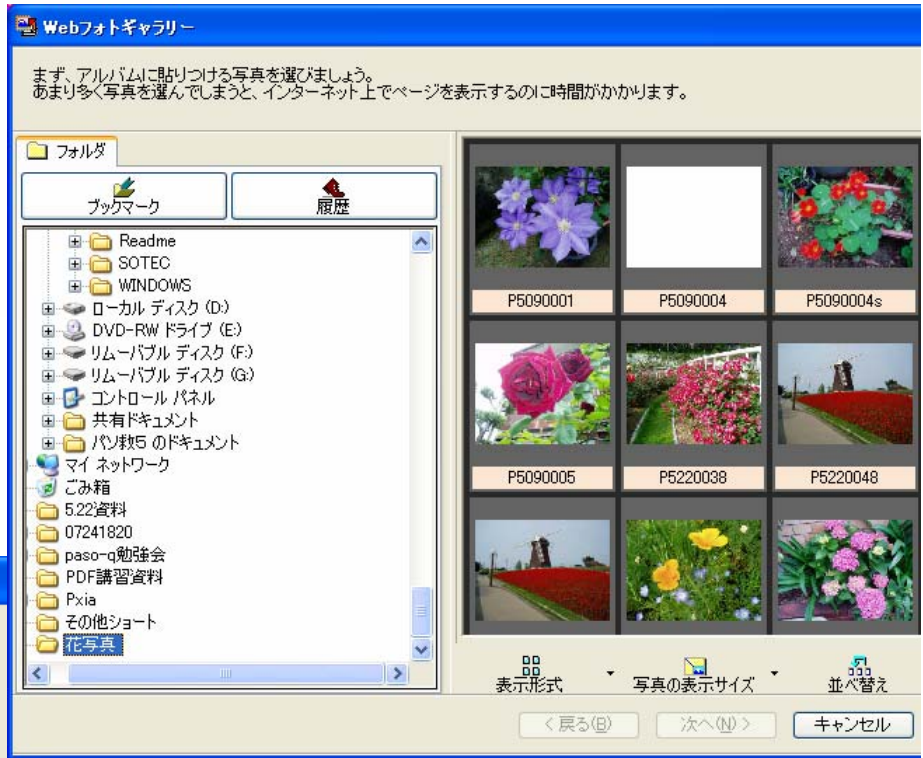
Webフォトギャラリー

まず、アルバムに貼りつける写真を選びましょう。
あまり多く写真を選んでしまうと、インターネット上でページを表示するのに時間がかかります。

フォルダ

ブックマーク

履歴

Readme
SOTEC
WINDOWS
ローカル ディスク (D:)
DVD-RW ドライブ (E:)
リムーバブル ディスク (F:)
リムーバブル ディスク (G:)
コントロール パネル
共有ドキュメント
パソ教5 のドキュメント
マイ ネットワーク
ごみ箱
5.22資料
07241820
paso-q勉強会
PDF講習資料
Pxia
その他ショート
花写真

P5090001
P5090004
P5090004s
P5090005
P5220038
P5220048

表示形式
写真の表示サイズ
並べ替え

< 戻る(B)
次へ(N) >
キャンセル